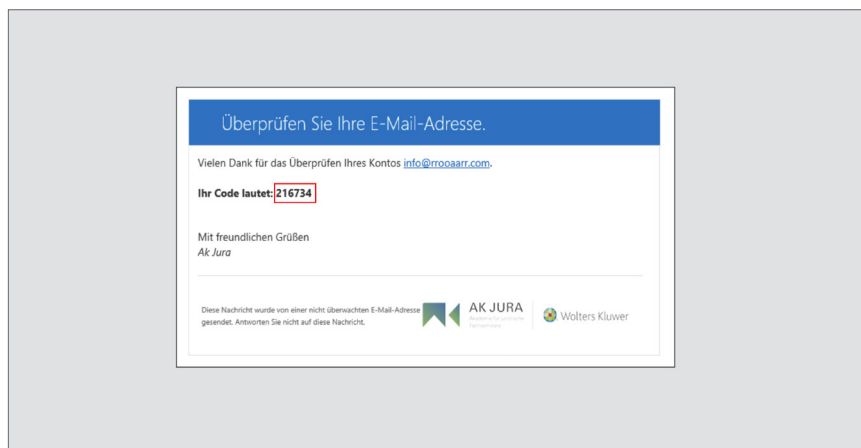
Überprüfen Sie Ihre E-Mail-Adresse.

Vielen Dank für das Überprüfen Ihres Kontos info@rrooaarr.com.

Ihr Code lautet: 216734

Mit freundlichen Grüßen
Ak Jura

Diese Nachricht wurde von einer nicht überwachten E-Mail-Adresse gesendet. Antworten Sie nicht auf diese Nachricht.

AK JURA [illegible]

Wolters Kluwer